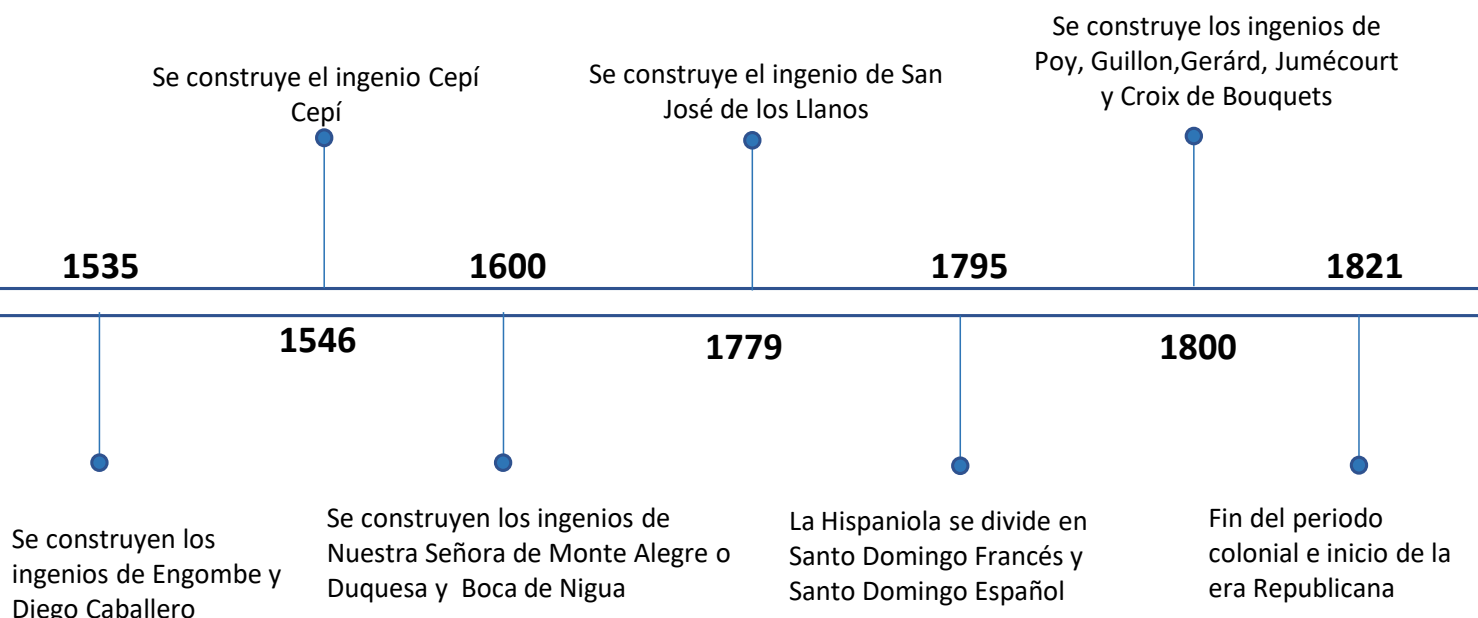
Se construye el ingenio Cepí Cepí

Se construye el ingenio de San José de los Llanos

Se construye los ingenios de Poy, Guillon,Gerárd, Jumécourt y Croix de Bouquets

1535

1600

1795

1821

1546

1779

1800

Se construyen los ingenios de Engombe y Diego Caballero

Se construyen los ingenios de Nuestra Señora de Monte Alegre o Duquesa y Boca de Nigua

La Hispaniola se divide en Santo Domingo Francés y Santo Domingo Español

Fin del periodo colonial e inicio de la era Republicana